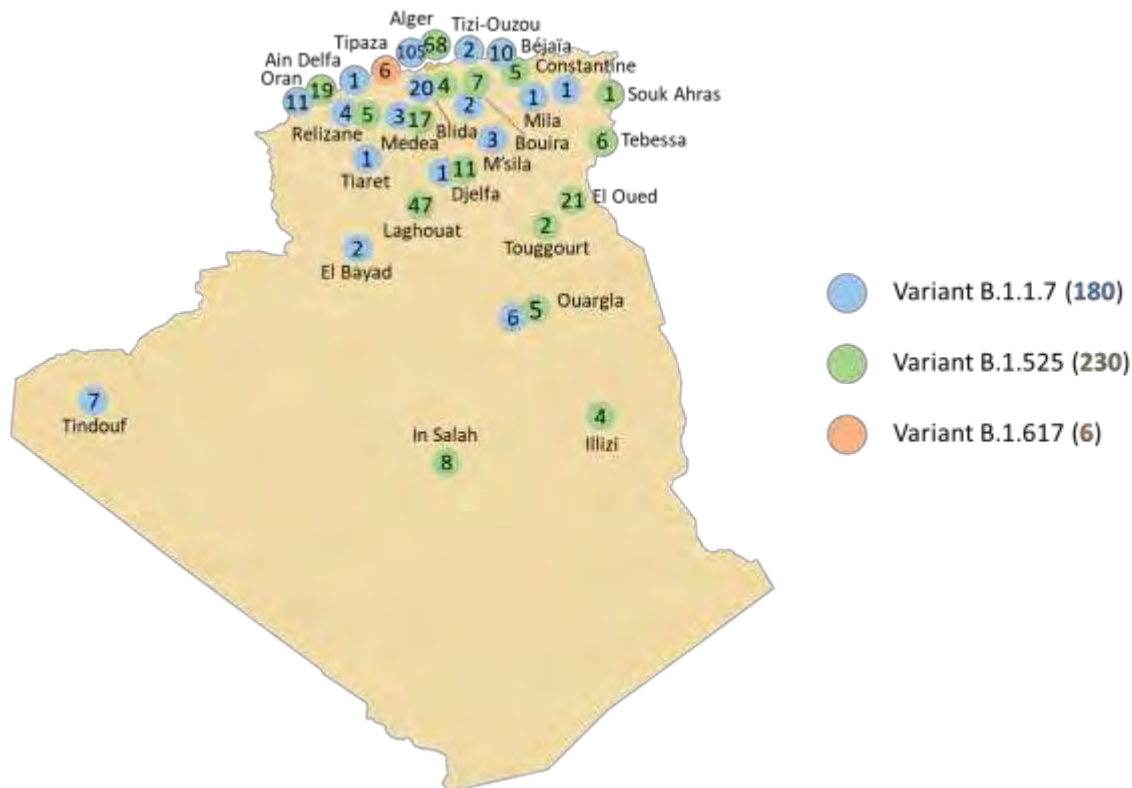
Alger
Tizi-Ouzou
Tipaza
105
68
2
10
Béjaïa
Ain Delfa
6
Constantine
Oran
19
1
20
4
7
5
11
1
1
1
Souk Ahras
4
5
3
17
2
Mila
Relizane
Medea
Blida
3
Bouira
6
Tebessa
1
M'sila
1
11
Tiaret
Djelfa
21
El Oued
47
Laghouat
2
Touggourt
2
El Bayad
6
5
Ouargla
7
Tindouf
4
In Salah
Illizi
8

Variant B.1.1.7 (180)
Variant B.1.525 (230)
Variant B.1.617 (6)